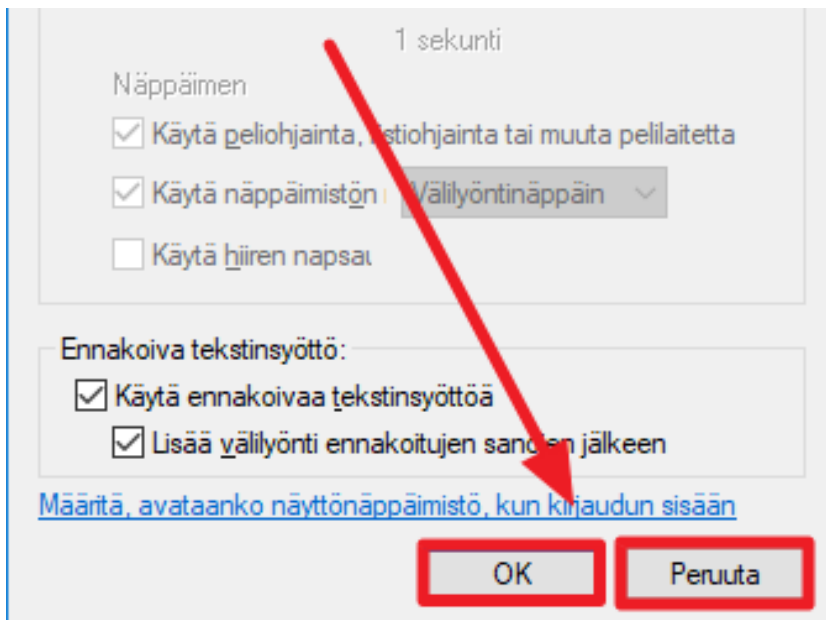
1 sekunti

Näppäimen

Käytä peliohjainta, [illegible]tiohjainta tai muuta pelilaitetta

Käytä näppäimistön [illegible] Välilyöntinäppäin

Käytä hiiren napsa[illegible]

Ennakoiva tekstinsyöttö:

Käytä ennakoivaa tekstinsyöttöä

Lisää välilyönti ennakoitujen san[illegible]n jälkeen

Määritä, avataanko näyttönäppäimistö, kun kirjaudun sisään

OK

Peruuta